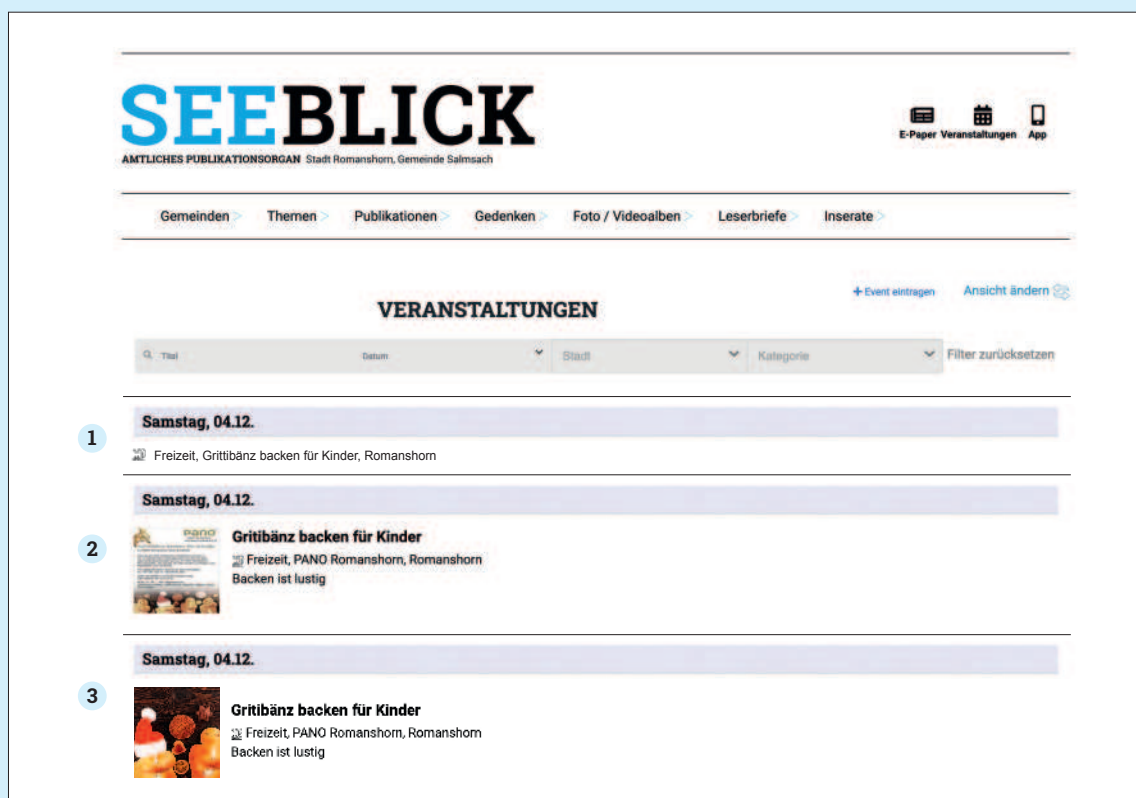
SEEBLICK
AMTLICHES PUBLIKATIONSORGAN Stadt Romanshorn, Gemeinde Salmsach

E-Paper Veranstaltungen App

Gemeinden > Themen > Publikationen > Gedenken > Foto / Videoalben > Leserbriefe > Inserate >

+ Event eintragen Ansicht ändern

VERANSTALTUNGEN

Titel Datum Stadt Kategorie Filter zurücksetzen

1
Samstag, 04.12.
Freizeit, Grittibänz backen für Kinder, Romanshorn

2
Samstag, 04.12.
PANO
Gritibänz backen für Kinder
Freizeit, PANO Romanshorn, Romanshorn
Backen ist lustig

3
Samstag, 04.12.
Gritibänz backen für Kinder
Freizeit, PANO Romanshorn, Romanshorn
Backen ist lustig